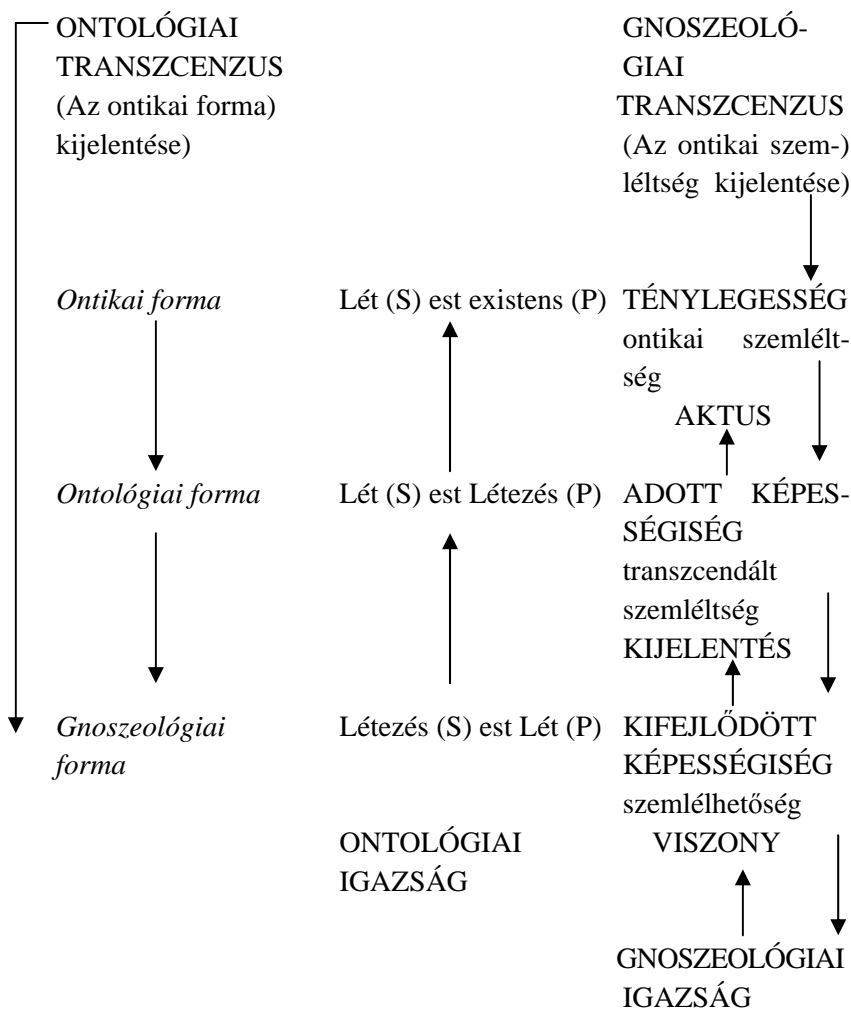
ONTOLÓGIAI TRANSZCENZUS (Az ontikai forma) kijelentése)

GNOSZEOLÓGIAI TRANSZCENZUS (Az ontikai szemléltség kijelentése)

*Ontikai forma*

Lét (S) est existens (P)

TÉNYLEGESSÉG ontikai szemléltség

AKTUS

*Ontológiai forma*

Lét (S) est Létezés (P)

ADOTT KÉPESSÉGISÉG transzcendált szemléltség

KIJELENTÉS

*Gnoszeológiai forma*

Létezés (S) est Lét (P)

KIFEJLŐDÖTT KÉPESSÉGISÉG szemlélhetőség

ONTOLÓGIAI IGAZSÁG

VISZONY

GNOSZEOLÓGIAI IGAZSÁG